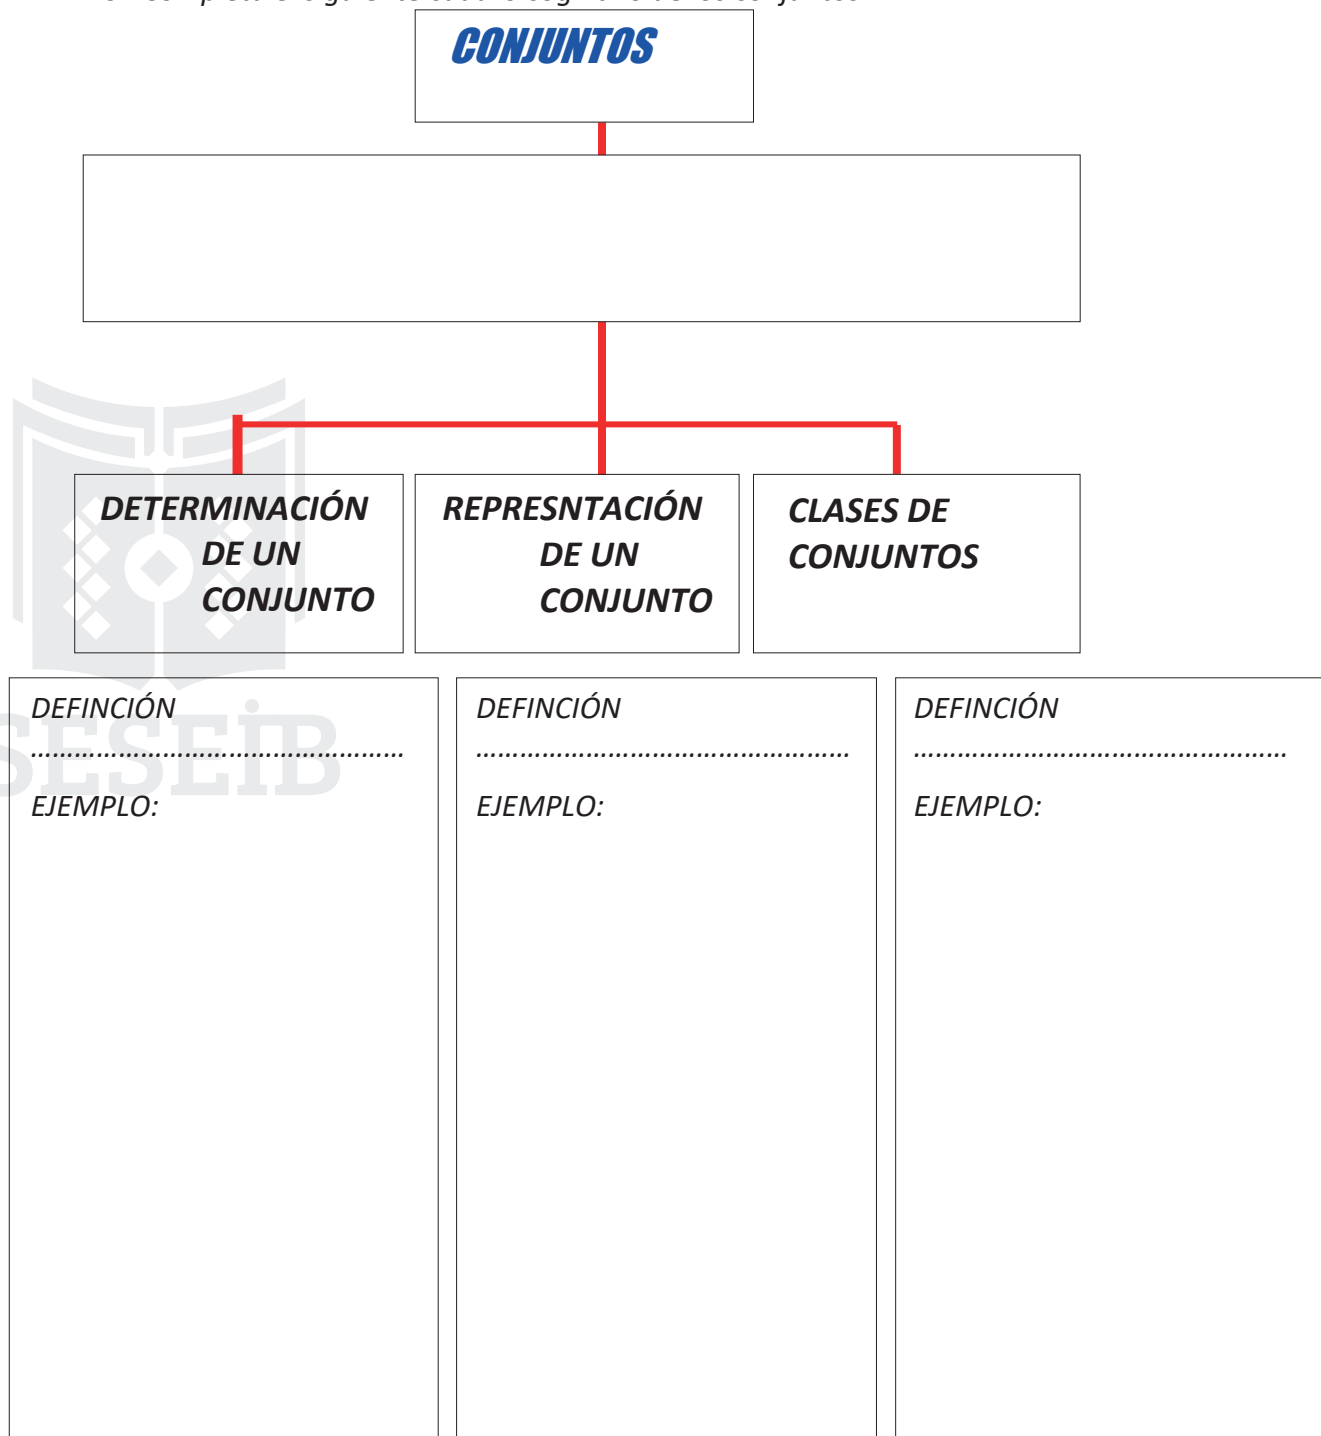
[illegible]

CONJUNTOS

DETERMINACIÓN DE UN CONJUNTO

REPRESNTACIÓN DE UN CONJUNTO

CLASES DE CONJUNTOS

DEFINCIÓN
..............................................
EJEMPLO:

DEFINCIÓN
..............................................
EJEMPLO:

DEFINCIÓN
..............................................
EJEMPLO:

SESEIB